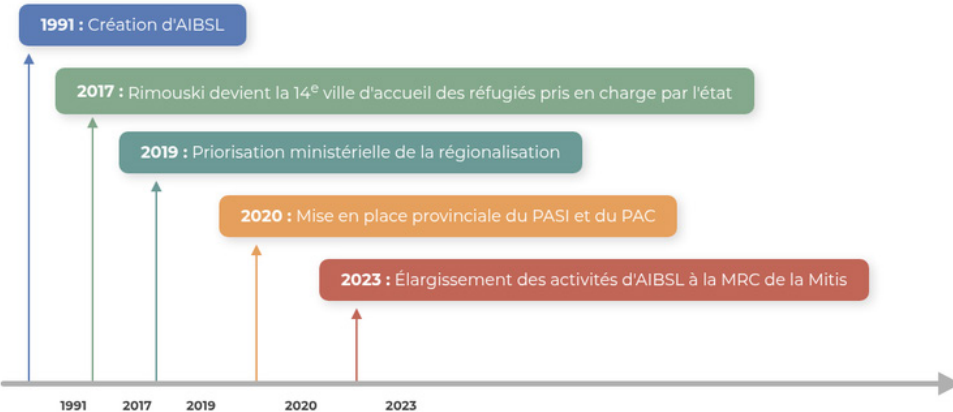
**1991 :** Création d'AIBSL

**2017 :** Rimouski devient la 14$^{e}$ ville d'accueil des réfugiés pris en charge par l'état

**2019 :** Priorisation ministérielle de la régionalisation

**2020 :** Mise en place provinciale du PASI et du PAC

**2023 :** Élargissement des activités d'AIBSL à la MRC de la Mitis

1991 2017 2019 2020 2023